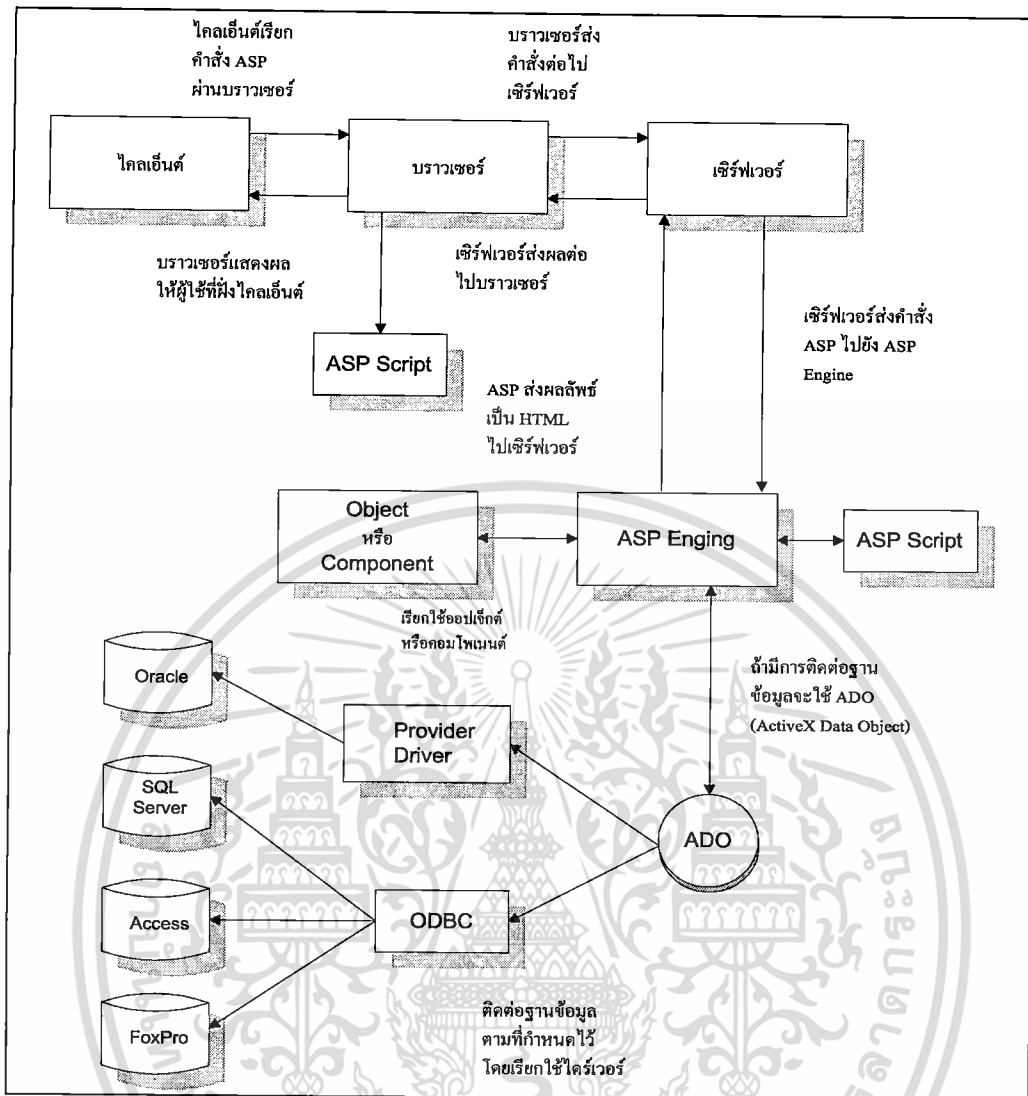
ไคลเอ็นต์เรียก คำสั่ง ASP ผ่านบราวเซอร์

บราวเซอร์ส่ง คำสั่งต่อไป เซิร์ฟเวอร์

ไคลเอ็นต์

บราวเซอร์

เซิร์ฟเวอร์

บราวเซอร์แสดงผล ให้ผู้ใช้ที่ฝั่งไคลเอ็นต์

เซิร์ฟเวอร์ส่งผลต่อ ไปบราวเซอร์

เซิร์ฟเวอร์ส่งคำสั่ง ASP ไปยัง ASP Engine

ASP Script

ASP ส่งผลลัพธ์ เป็น HTML ไปเซิร์ฟเวอร์

Object หรือ Component

ASP Enging

ASP Script

เรียกใช้ออปเจ็กต์ หรือคอมโพเนนต์

Oracle

ถ้ามีการติดต่อฐาน ข้อมูลจะใช้ ADO (ActiveX Data Object)

Provider Driver

SQL Server

ADO

Access

ODBC

FoxPro

ติดต่อฐานข้อมูล ตามที่กำหนดไว้ โดยเรียกใช้ไดร์เวอร์